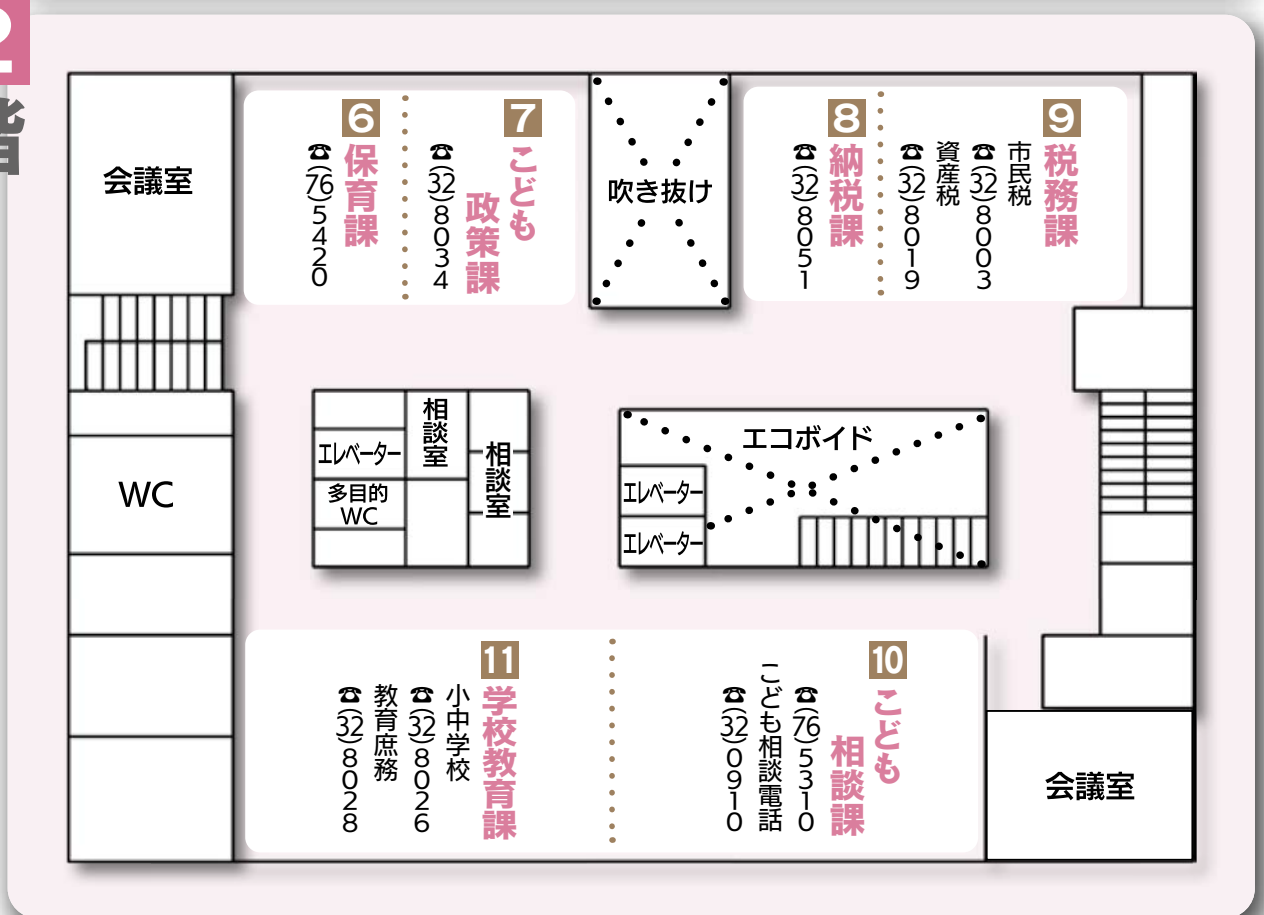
2
階

会議室

6
保育課
☎(76)5420

7
こども政策課
☎(32)8034

吹き抜け

8
納税課
☎(32)8051

9
税務課
市民税 ☎(32)8003
資産税 ☎(32)8019

WC

エレベーター
多目的WC
相談室
相談室

エコボイド
エレベーター
エレベーター

11
学校教育課
小中学校 ☎(32)8026
教育庶務 ☎(32)8028

10
こども相談課
☎(76)5310
こども相談電話 ☎(32)0910

会議室